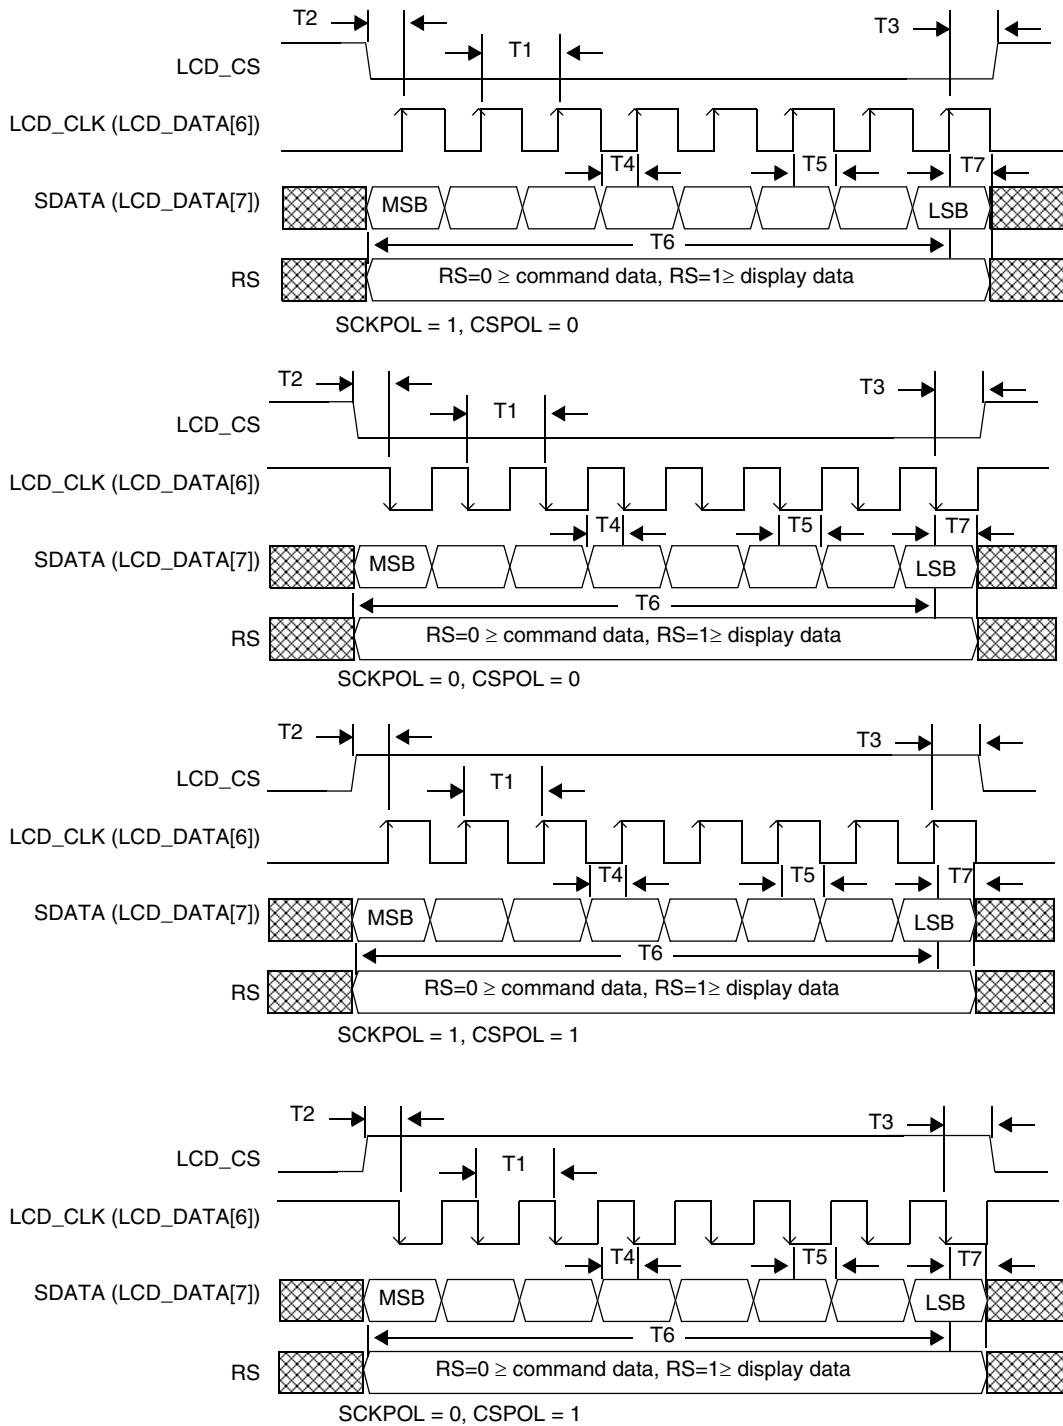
T2 T3
LCD_CS
T1
LCD_CLK (LCD_DATA[6])
T4 T5 T7
SDATA (LCD_DATA[7])
MSB
LSB
T6
RS
RS=0 $\geq$ command data, RS=1$\geq$ display data
SCKPOL = 1, CSPOL = 0

T2 T3
LCD_CS
T1
LCD_CLK (LCD_DATA[6])
T4 T5 T7
SDATA (LCD_DATA[7])
MSB
LSB
T6
RS
RS=0 $\geq$ command data, RS=1$\geq$ display data
SCKPOL = 0, CSPOL = 0

T2 T3
LCD_CS
T1
LCD_CLK (LCD_DATA[6])
T4 T5 T7
SDATA (LCD_DATA[7])
MSB
LSB
T6
RS
RS=0 $\geq$ command data, RS=1$\geq$ display data
SCKPOL = 1, CSPOL = 1

T2 T3
LCD_CS
T1
LCD_CLK (LCD_DATA[6])
T4 T5 T7
SDATA (LCD_DATA[7])
MSB
LSB
T6
RS
RS=0 $\geq$ command data, RS=1$\geq$ display data
SCKPOL = 0, CSPOL = 1